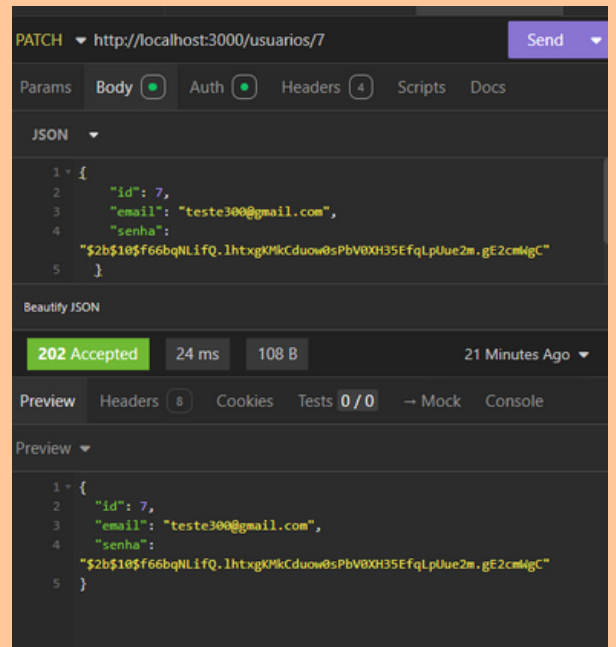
PATCH ▾ http://localhost:3000/usuarios/7

Send ▾

Params Body ● Auth ● Headers 4 Scripts Docs

JSON ▾

1 {
2 "id": 7,
3 "email": "teste300@gmail.com",
4 "senha": "$2b$10$f66bqNLifQ.lhtxgKMkCduow0sPbV0XH35EfqLpUue2m.gE2cmWgC"
5 }

Beautify JSON

202 Accepted 24 ms 108 B 21 Minutes Ago ▾

Preview Headers 8 Cookies Tests 0 / 0 → Mock Console

Preview ▾

1 {
2 "id": 7,
3 "email": "teste300@gmail.com",
4 "senha": "$2b$10$f66bqNLifQ.lhtxgKMkCduow0sPbV0XH35EfqLpUue2m.gE2cmWgC"
5 }